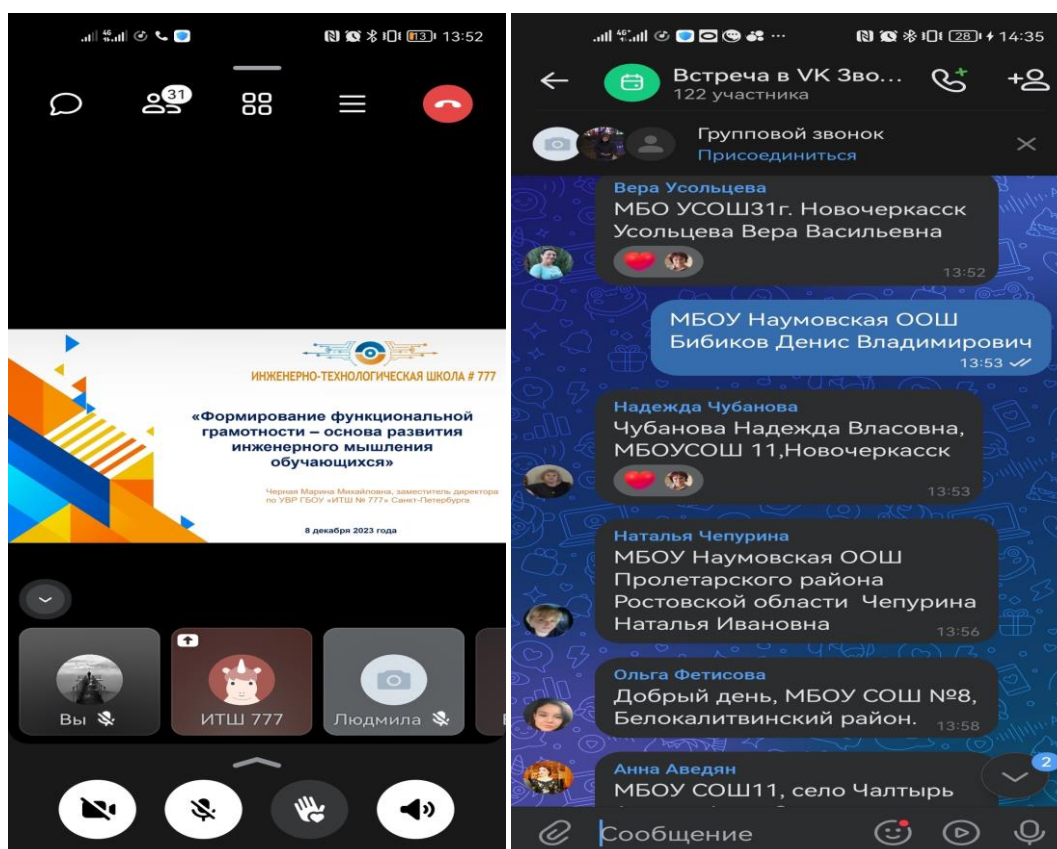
13 13:52

31

ИНЖЕНЕРНО-ТЕХНОЛОГИЧЕСКАЯ ШКОЛА # 777

«Формирование функциональной грамотности – основа развития инженерного мышления обучающихся»

Черная Марина Михайловна, заместитель директора по УВР ГБОУ «ИТШ № 777» Санкт-Петербурга

8 декабря 2023 года

Вы

ИТШ 777

Людмила

28 14:35

Встреча в VK Зво...
122 участника

Групповой звонок
Присоединиться

Вера Усольцева
МБО УСОШ31г. Новочеркасск Усольцева Вера Васильевна
13:52

МБОУ Наумовская ООШ Бибиков Денис Владимирович
13:53

Надежда Чубанова
Чубанова Надежда Власовна, МБОУСОШ 11,Новочеркасск
13:53

Наталья Чепурина
МБОУ Наумовская ООШ Пролетарского района Ростовской области Чепурина Наталья Ивановна
13:56

Ольга Фетисова
Добрый день, МБОУ СОШ №8, Белокалитвинский район.
13:58

Анна Аведян
МБОУ СОШ11, село Чалтырь

2

Сообщение